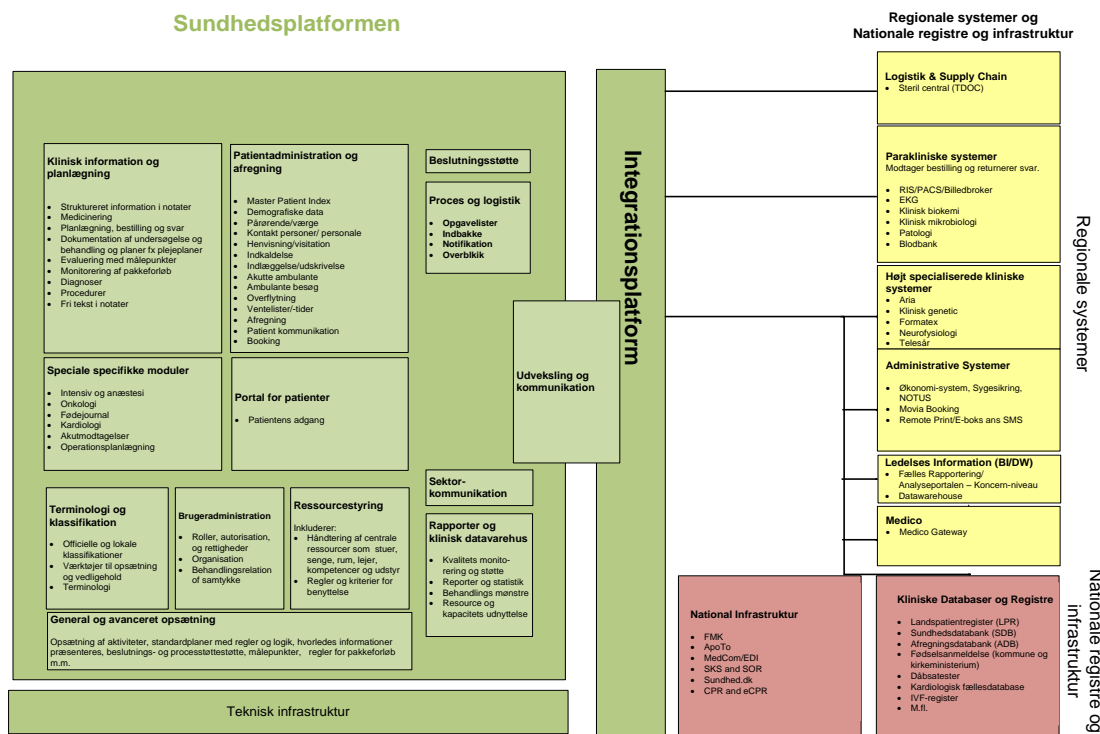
Sundhedsplatformen

Regionale systemer og
Nationale registre og infrastruktur

Klinisk information og planlægning

- Struktureret information i notater
- Medicinering
- Planlægning, bestilling og svar
- Dokumentation af undersøgelse og behandling og planer fx plejeplaner
- Evaluering med målepunkter
- Monitorering af pakkeforløb
- Diagnoser
- Procedurer
- Fri tekst i notater

Patientadministration og afregning

- Master Patient Index
- Demografiske data
- Pårørende/værge
- Kontakt personer/ personale
- Henvisning/visitation
- Indkaldelse
- Indlæggelse/udskrivelse
- Akutte ambulante
- Ambulante besøg
- Overflytning
- Ventelister/-tider
- Afregning
- Patient kommunikation
- Booking

Beslutningsstøtte

Proces og logistik

- Opgavelister
- Indbakke
- Notifikation
- Overblikik

Speciale specifikke moduler

- Intensiv og anæstesi
- Onkologi
- Fødejournal
- Kardiologi
- Akutmodtagelser
- Operationsplanlægning

Portal for patienter

- Patientens adgang

Udveksling og kommunikation

Sektor-kommunikation

Terminologi og klassifikation

- Officielle og lokale klassifikationer
- Værktøjer til opsætning og vedligehold
- Terminologi

Brugeradministration

- Roller, autorisation, og rettigheder
- Organisation
- Behandlingsrelation af samtykke

Ressourcestyring

Inkluderer:
- Håndtering af centrale ressourcer som stuer, senge, rum, lejer, kompetencer og udstyr
- Regler og kriterier for benyttelse

Rapporter og klinisk datavarehus

- Kvalitets monitorering og støtte
- Reporter og statistik
- Behandlings mønstre
- Resource og kapacitets udnyttelse

General og avanceret opsætning

Opsætning af aktiviteter, standardplaner med regler og logik, hvorledes informationer præsenteres, beslutnings- og processtøttestøtte, målepunkter, regler for pakkeforløb m.m.

Teknisk infrastruktur

Integrationsplatform

Logistik & Supply Chain
- Steril central (TDOC)

Parakliniske systemer
Modtager bestilling og returnerer svar.
- RIS/PACS/Billedbroker
- EKG
- Klinisk biokemi
- Klinisk mikrobiologi
- Patologi
- Blodbank

Højt specialiserede kliniske systemer
- Aria
- Klinisk genetic
- Formatex
- Neurofysiologi
- Telesår

Administrative Systemer
- Økonomi-system, Sygesikring, NOTUS
- Movia Booking
- Remote Print/E-boks ans SMS

Ledelses Information (BI/DW)
- Fælles Rapportering/ Analyseportalen – Koncern-niveau
- Datawarehouse

Medico
- Medico Gateway

Regionale systemer

National Infrastruktur

- FMK
- ApoTo
- MedCom/EDI
- SKS and SOR
- Sundhed.dk
- CPR and eCPR

Kliniske Databaser og Registre

- Landspatientregister (LPR)
- Sundhedsdatabank (SDB)
- Afregningsdatabank (ADB)
- Fødselsanmeldelse (kommune og kirkeministerium)
- Dåbsatester
- Kardiologisk fællesdatabase
- IVF-register
- M.fl.

Nationale registre og infrastruktur